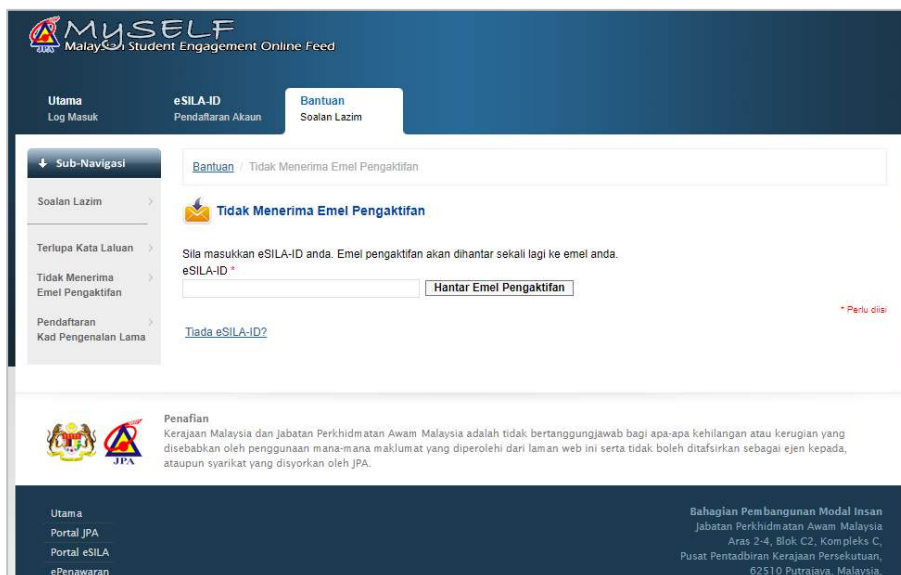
MySELF
Malaysian Student Engagement Online Feed

Utama
Log Masuk

eSILA-ID
Pendaftaran Akaun

Bantuan
Soalan Lazim

Sub-Navigasi

Soalan Lazim

Terlupa Kata Laluan

Tidak Menerima Emel Pengaktifan

Pendaftaran Kad Pengenalan Lama

Bantuan / Tidak Menerima Emel Pengaktifan

Tidak Menerima Emel Pengaktifan

Sila masukkan eSILA-ID anda. Emel pengaktifan akan dihantar sekali lagi ke emel anda.
eSILA-ID *

Hantar Emel Pengaktifan

* Perlu diisi

Tiada eSILA-ID?

JPA

Penafian
Kerajaan Malaysia dan Jabatan Perkhidmatan Awam Malaysia adalah tidak bertanggungjawab bagi apa-apa kehilangan atau kerugian yang disebabkan oleh penggunaan mana-mana maklumat yang diperolehi dari laman web ini serta tidak boleh ditafsirkan sebagai ejen kepada, ataupun syarikat yang disyorkan oleh JPA.

Utama
Portal JPA
Portal eSILA
ePenawaran

Bahagian Pembangunan Modal Insan
Jabatan Perkhidmatan Awam Malaysia
Aras 2-4, Blok C2, Kompleks C,
Pusat Pentadbiran Kerajaan Persekutuan,
62510 Putrajaya, Malaysia.